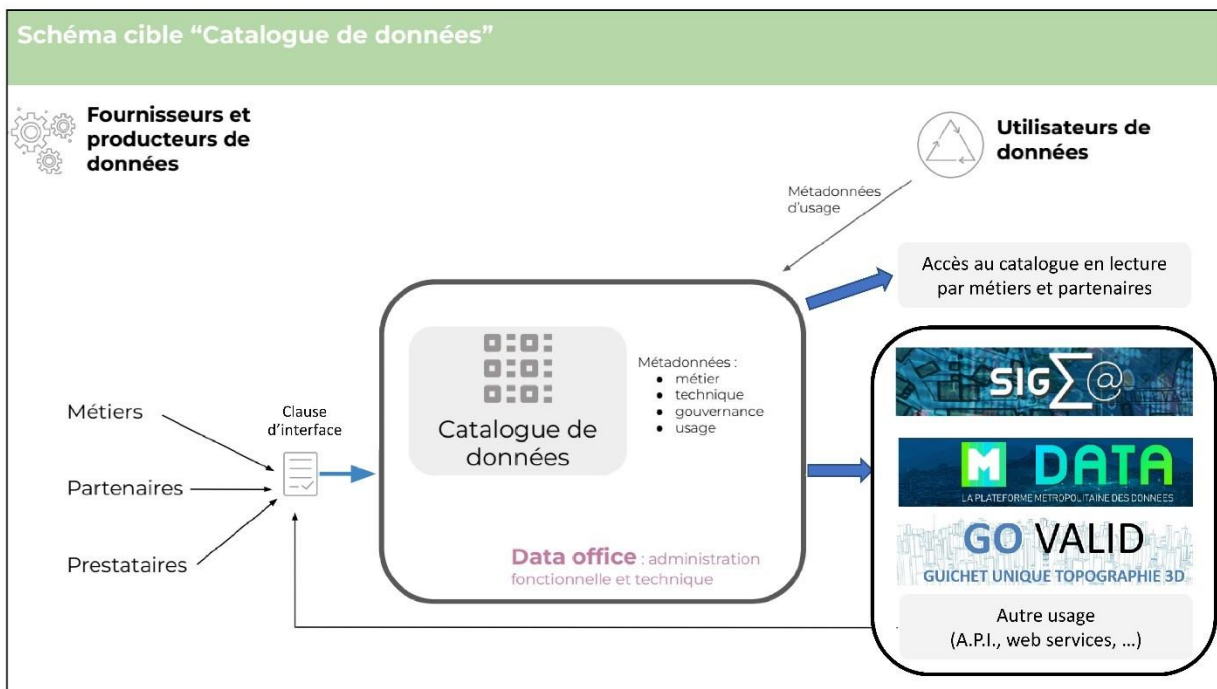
Schéma cible “Catalogue de données”

Fournisseurs et producteurs de données

Utilisateurs de données

Métadonnées d'usage

Accès au catalogue en lecture par métiers et partenaires

Métiers

Partenaires

Prestataires

Clause d'interface

Catalogue de données

Métadonnées :
- métier
- technique
- gouvernance
- usage

Data office : administration fonctionnelle et technique

SIG∑@

M DATA
LA PLATEFORME MÉTROPOLITAINE DES DONNÉES

GO VALID
GUICHET UNIQUE TOPOGRAPHIE 3D

Autre usage
(A.P.I., web services, …)